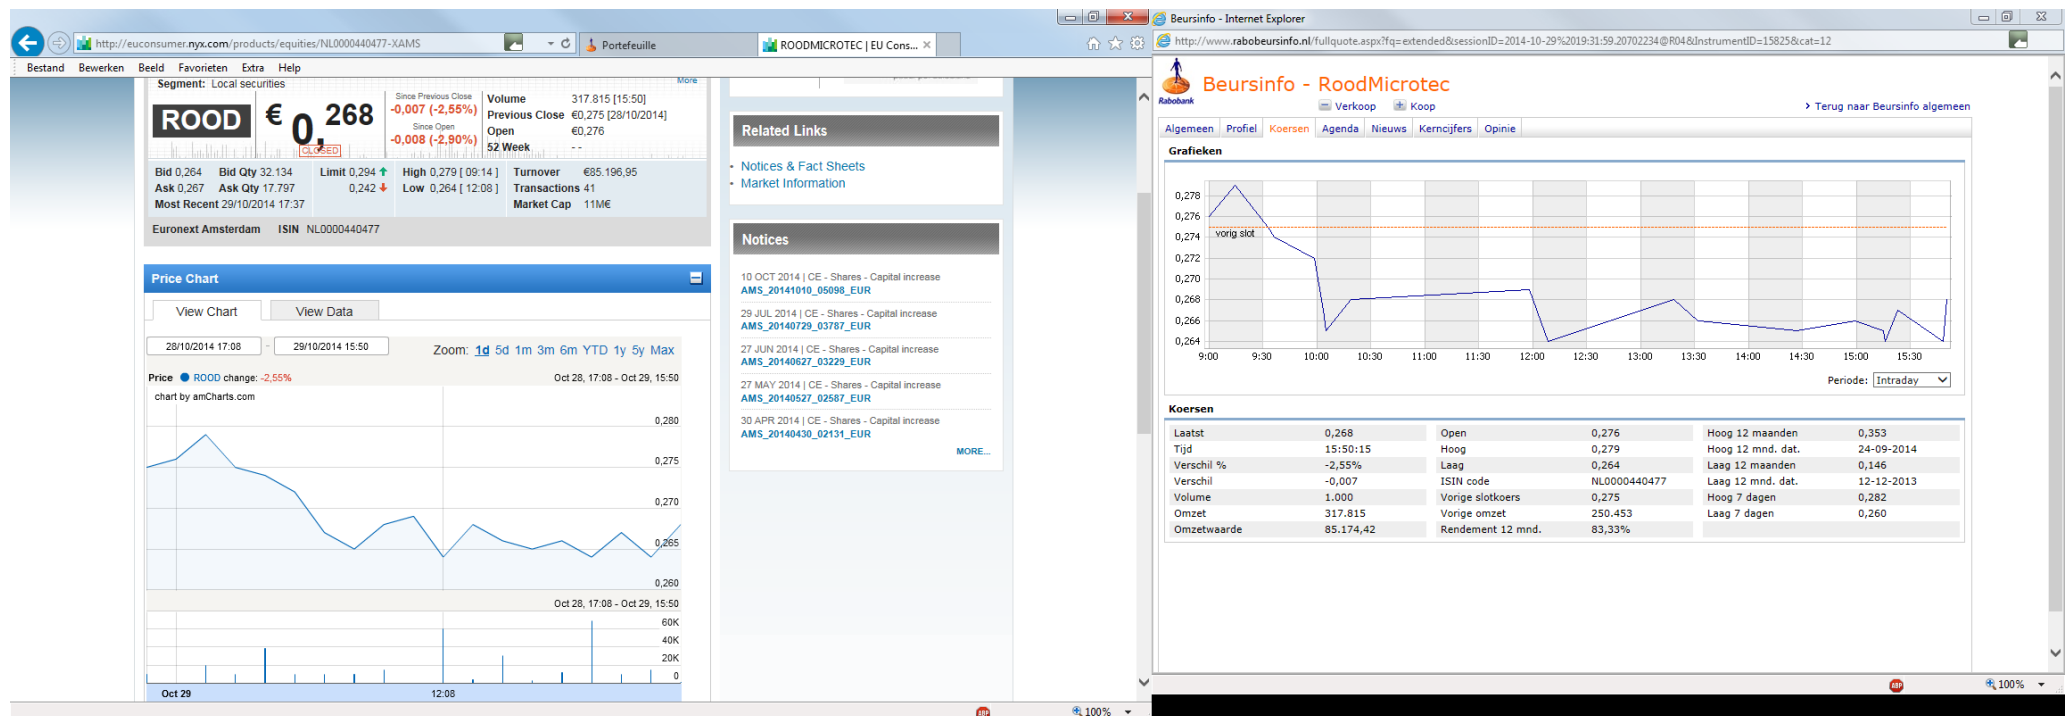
http://euconsumer.nyx.com/products/equities/NL0000440477-XAMS
Portefeuille
ROODMICROTEC | EU Cons...

Bestand Bewerken Beeld Favorieten Extra Help

Segment: Local securities
More

ROOD € 0,268
CLOSED
Since Previous Close -0,007 (-2,55%)
Since Open -0,008 (-2,90%)
Volume 317.815 [15:50]
Previous Close €0,275 [28/10/2014]
Open €0,276
52 Week - -

Bid 0,264 Bid Qty 32.134 Limit 0,294 High 0,279 [09:14] Turnover €85.196,95
Ask 0,267 Ask Qty 17.797 0,242 Low 0,264 [12:08] Transactions 41
Most Recent 29/10/2014 17:37 Market Cap 11M€

Euronext Amsterdam ISIN NL0000440477

Price Chart
View Chart View Data
28/10/2014 17:08 - 29/10/2014 15:50
Zoom: 1d 5d 1m 3m 6m YTD 1y 5y Max
Price ROOD change: -2,55%
Oct 28, 17:08 - Oct 29, 15:50
chart by amCharts.com
0,280
0,275
0,270
0,265
0,260
Oct 28, 17:08 - Oct 29, 15:50
60K
40K
20K
0
Oct 29
12:08

Related Links
Notices & Fact Sheets
Market Information

Notices
10 OCT 2014 | CE - Shares - Capital increase
AMS_20141010_05098_EUR
29 JUL 2014 | CE - Shares - Capital increase
AMS_20140729_03787_EUR
27 JUN 2014 | CE - Shares - Capital increase
AMS_20140627_03229_EUR
27 MAY 2014 | CE - Shares - Capital increase
AMS_20140527_02587_EUR
30 APR 2014 | CE - Shares - Capital increase
AMS_20140430_02131_EUR
MORE...

100%

Beursinfo - Internet Explorer
http://www.rabobeursinfo.nl/fullquote.aspx?fq=extended&sessionID=2014-10-29%2019:31:59.20702234@R04&InstrumentID=15825&cat=12

Rabobank
Beursinfo - RoodMicrotec
Verkoop Koop
Terug naar Beursinfo algemeen

Algemeen Profiel Koersen Agenda Nieuws Kerncijfers Opinie

Grafieken
0,278
0,276
0,274
0,272
0,270
0,268
0,266
0,264
vorig slot
9:00 9:30 10:00 10:30 11:00 11:30 12:00 12:30 13:00 13:30 14:00 14:30 15:00 15:30
Periode: Intraday

Koersen
| | | | | | |
|---|---|---|---|---|---|
| Laatst | 0,268 | Open | 0,276 | Hoog 12 maanden | 0,353 |
| Tijd | 15:50:15 | Hoog | 0,279 | Hoog 12 mnd. dat. | 24-09-2014 |
| Verschil % | -2,55% | Laag | 0,264 | Laag 12 maanden | 0,146 |
| Verschil | -0,007 | ISIN code | NL0000440477 | Laag 12 mnd. dat. | 12-12-2013 |
| Volume | 1.000 | Vorige slotkoers | 0,275 | Hoog 7 dagen | 0,282 |
| Omzet | 317.815 | Vorige omzet | 250.453 | Laag 7 dagen | 0,260 |
| Omzetwaarde | 85.174,42 | Rendement 12 mnd. | 83,33% | | |

100%